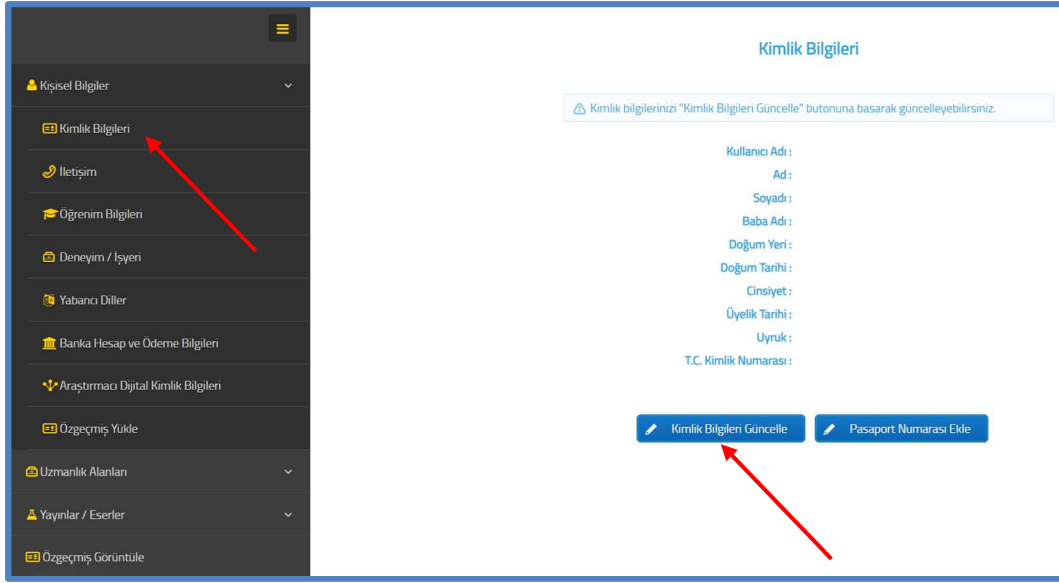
Kişisel Bilgiler

Kimlik Bilgileri

İletişim

Öğrenim Bilgileri

Deneyim / İşyeri

Yabancı Diller

Banka Hesap ve Ödeme Bilgileri

Araştırmacı Dijital Kimlik Bilgileri

Özgeçmiş Yukle

Uzmanlık Alanları

Yayınlar / Eserler

Özgeçmiş Görüntüle

Kimlik Bilgileri

Kimlik bilgilerinizi "Kimlik Bilgileri Güncelle" butonuna basarak güncelleyebilirsiniz.

Kullanıcı Adı :
Ad :
Soyadı :
Baba Adı :
Doğum Yeri :
Doğum Tarihi :
Cinsiyet :
Üyelik Tarihi :
Uyruk :
T.C. Kimlik Numarası :

Kimlik Bilgileri Güncelle

Pasaport Numarası Ekle